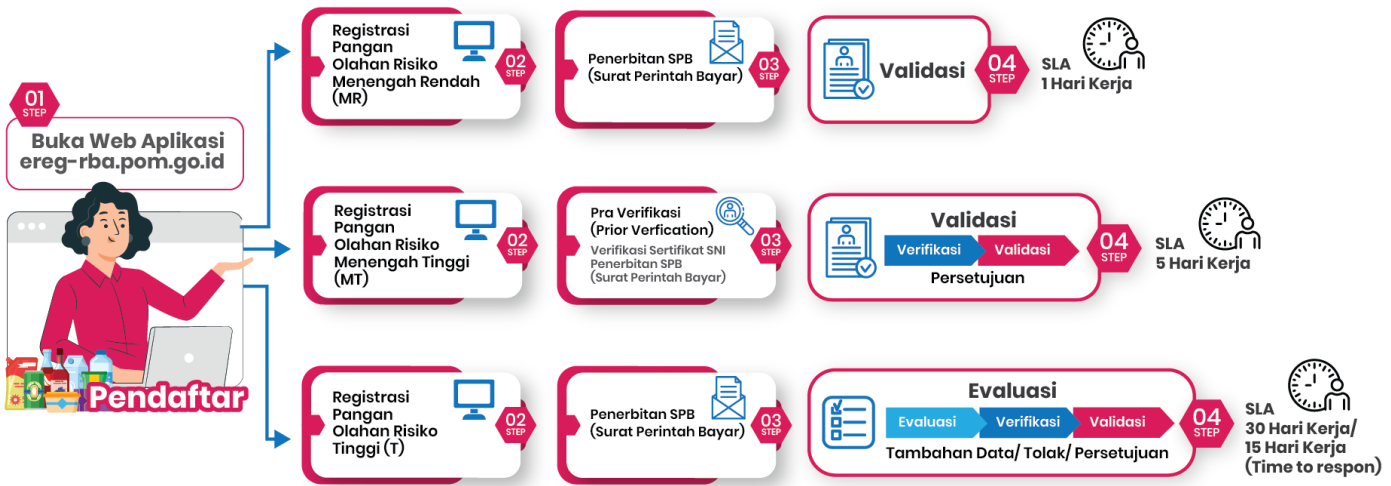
01 STEP

Buka Web Aplikasi ereg-rba.pom.go.id

Pendaftar

Registrasi Pangan Olahan Risiko Menengah Rendah (MR)

02 STEP

Penerbitan SPB (Surat Perintah Bayar)

03 STEP

Validasi

04 STEP

SLA 1 Hari Kerja

Registrasi Pangan Olahan Risiko Menengah Tinggi (MT)

02 STEP

Pra Verifikasi (Prior Verfication)

Verifikasi Sertifikat SNI Penerbitan SPB (Surat Perintah Bayar)

03 STEP

Validasi

Verifikasi

Validasi

Persetujuan

04 STEP

SLA 5 Hari Kerja

Registrasi Pangan Olahan Risiko Tinggi (T)

02 STEP

Penerbitan SPB (Surat Perintah Bayar)

03 STEP

Evaluasi

Evaluasi

Verifikasi

Validasi

Tambahan Data/ Tolak/ Persetujuan

04 STEP

SLA 30 Hari Kerja/ 15 Hari Kerja (Time to respon)